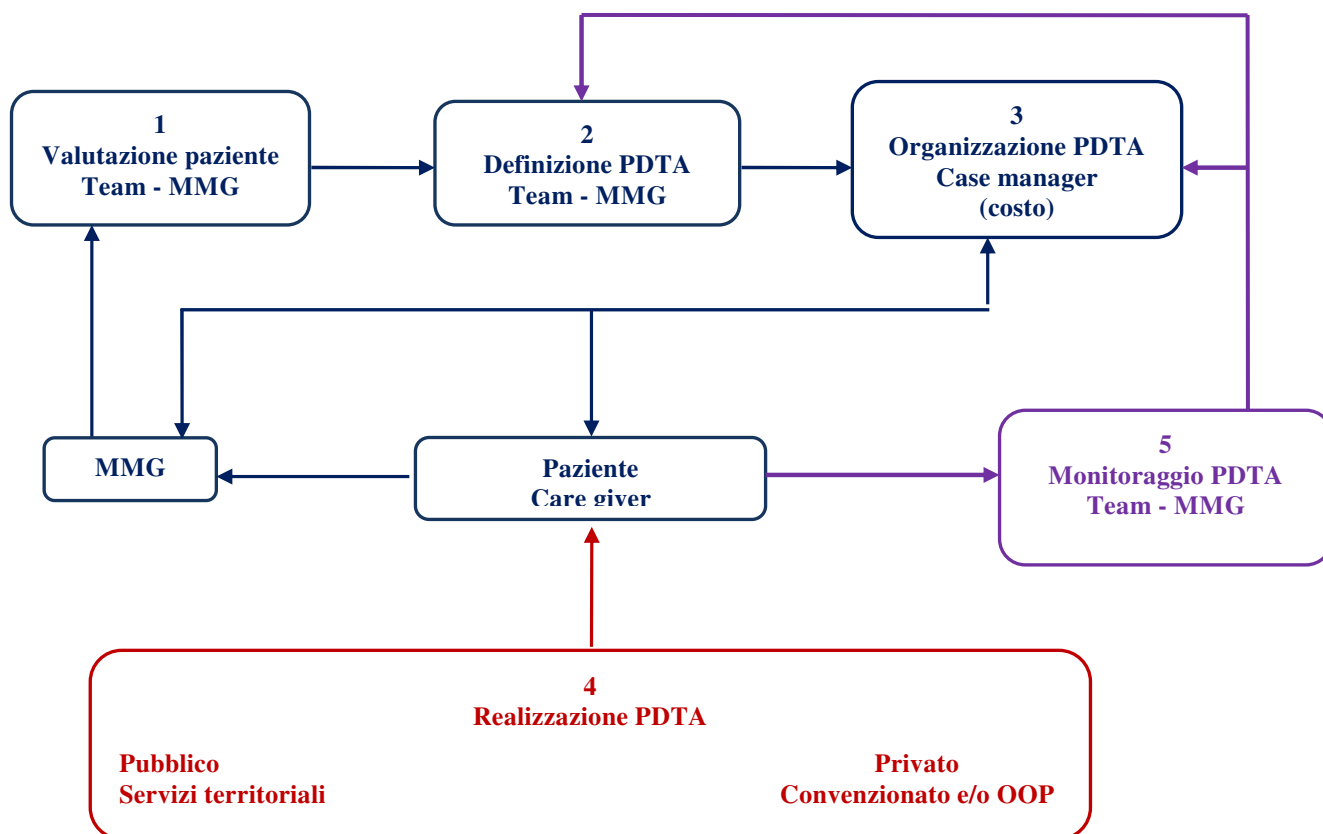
1
Valutazione paziente
Team - MMG

2
Definizione PDTA
Team - MMG

3
Organizzazione PDTA
Case manager
(costo)

MMG

Paziente
Care giver

5
Monitoraggio PDTA
Team - MMG

4
Realizzazione PDTA

Pubblico
Servizi territoriali

Privato
Convenzionato e/o OOP